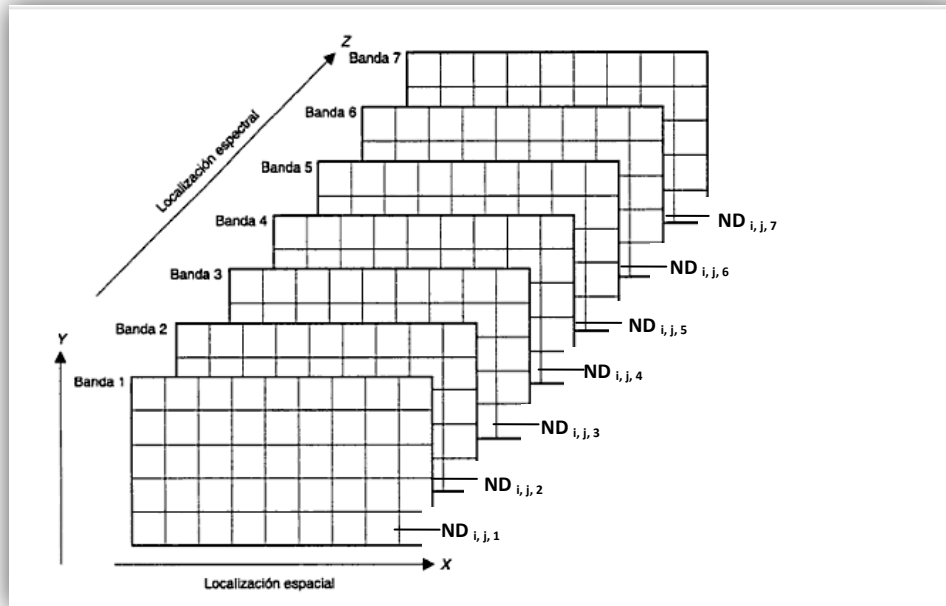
Z
Localización espectral
Banda 7
Banda 6
Banda 5
Banda 4
Banda 3
Banda 2
Banda 1
Y
$ND_{i, j, 7}$
$ND_{i, j, 6}$
$ND_{i, j, 5}$
$ND_{i, j, 4}$
$ND_{i, j, 3}$
$ND_{i, j, 2}$
$ND_{i, j, 1}$
X
Localización espacial